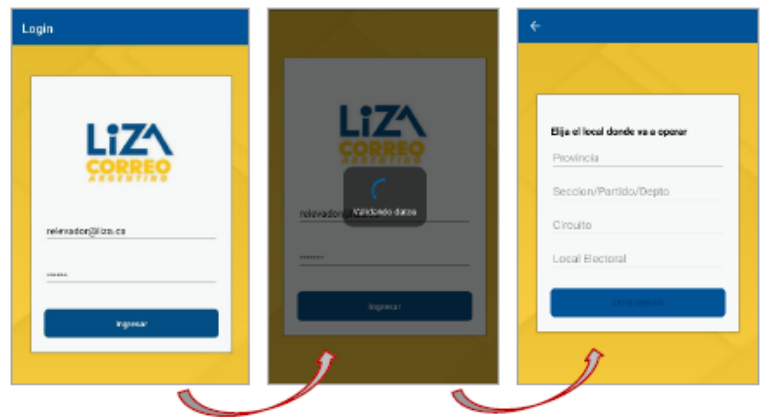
Login

LiZA
CORREO
ARGENTINO

relevador@liza.ca

••••••

Ingresar

LiZA
CORREO
ARGENTINO

relevador@

Validando datos

••••••••

Ingresar

←

Elija el local donde va a operar

Provincia

Seccion/Partido/Depto

Circuito

Local Electoral

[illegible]